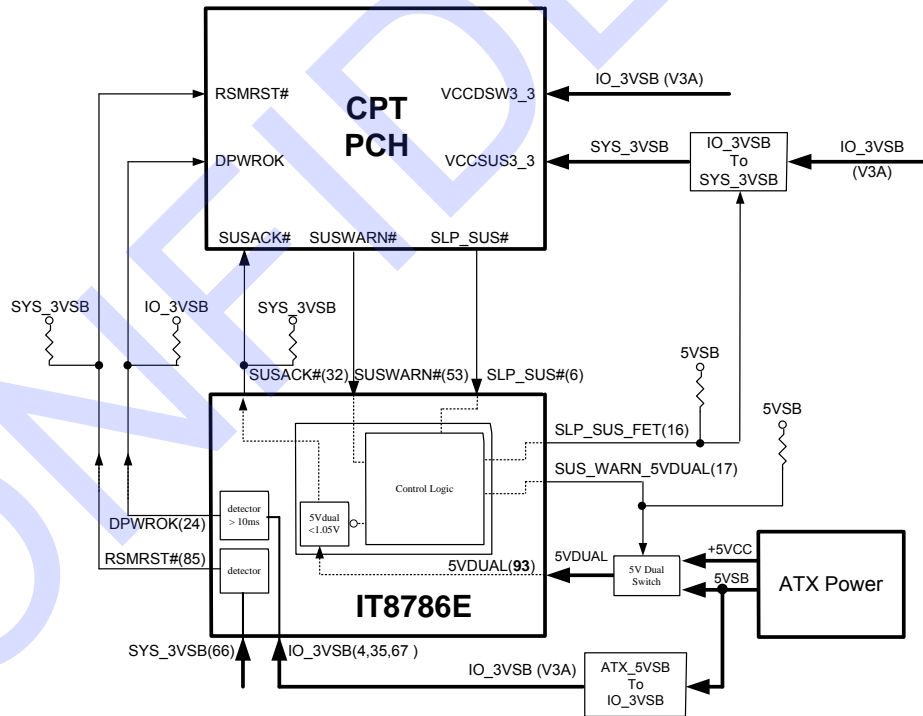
CPT
PCH

RSMRST#
DPWROK
VCCDSW3_3
VCCSUS3_3
SUSACK#
SUSWARN#
SLP_SUS#

IO_3VSB (V3A)
SYS_3VSB
IO_3VSB
To
SYS_3VSB
IO_3VSB
(V3A)

SYS_3VSB
IO_3VSB
SYS_3VSB
5VSB
5VSB

SUSACK#(32)
SUSWARN#(53)
SLP_SUS#(6)
SLP_SUS_FET(16)
SUS_WARN_5VDUAL(17)

Control Logic
5Vdual
<1.05V
detector
> 10ms
detector

DPWROK(24)
RSMRST#(85)
5VDUAL(93)
5VDUAL
5V Dual
Switch
+5VCC
5VSB
ATX Power

IT8786E

SYS_3VSB(66)
IO_3VSB(4,35,67 )
IO_3VSB (V3A)
ATX_5VSB
To
IO_3VSB